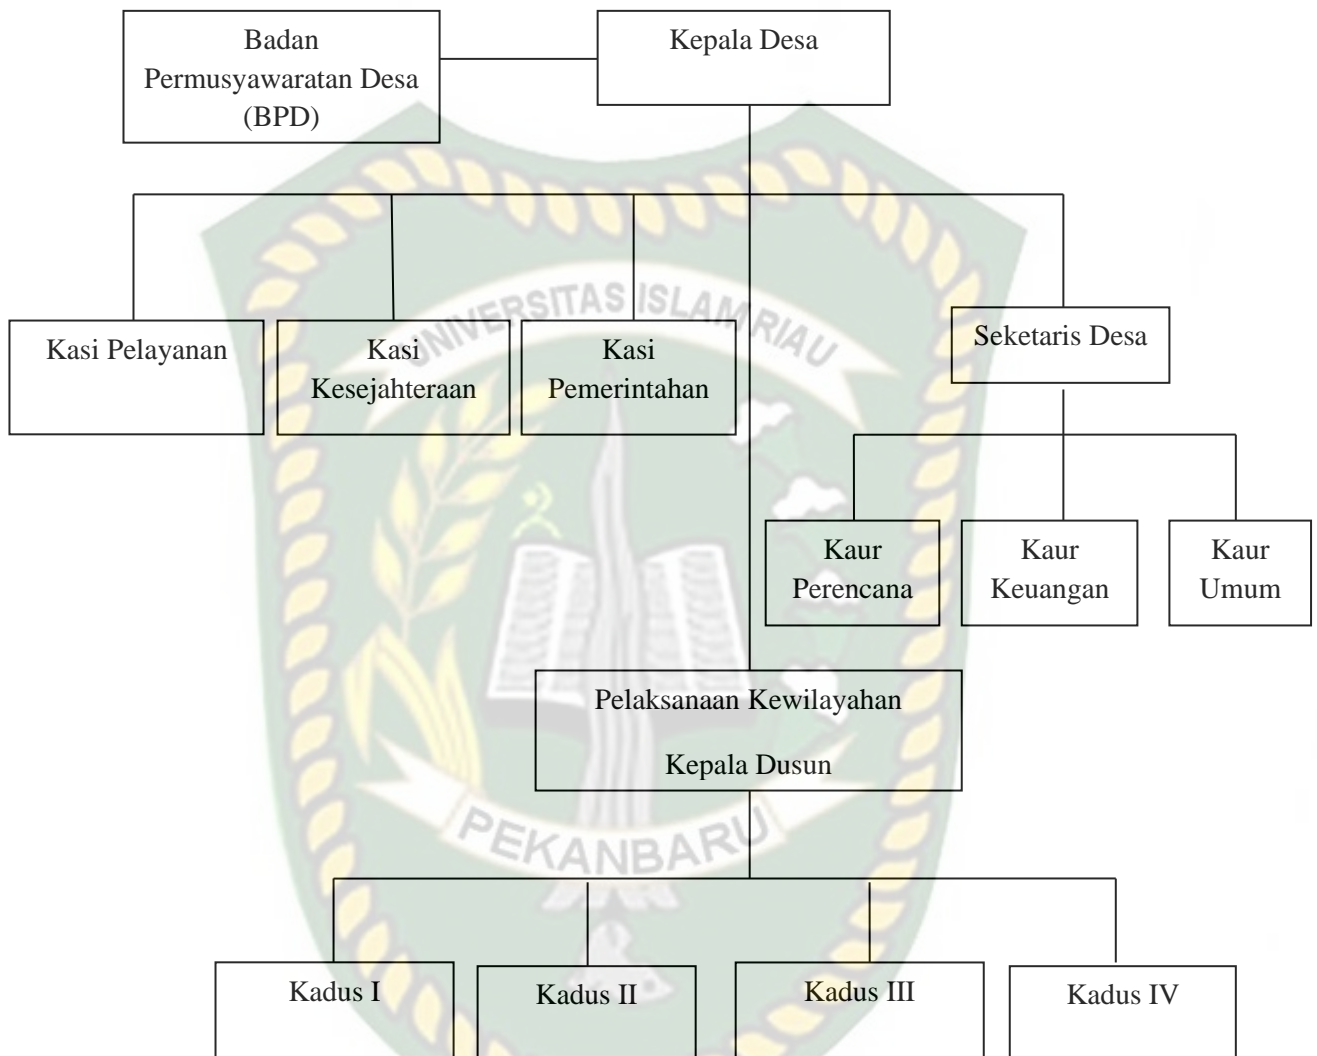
Badan Permusyawaratan Desa (BPD)

Kepala Desa

Kasi Pelayanan

Kasi Kesejahteraan

Kasi Pemerintahan

Seketaris Desa

Kaur Perencana

Kaur Keuangan

Kaur Umum

Pelaksanaan Kewilayahan

Kepala Dusun

Kadus I

Kadus II

Kadus III

Kadus IV

UNIVERSITAS ISLAM RIAU

PEKANBARU